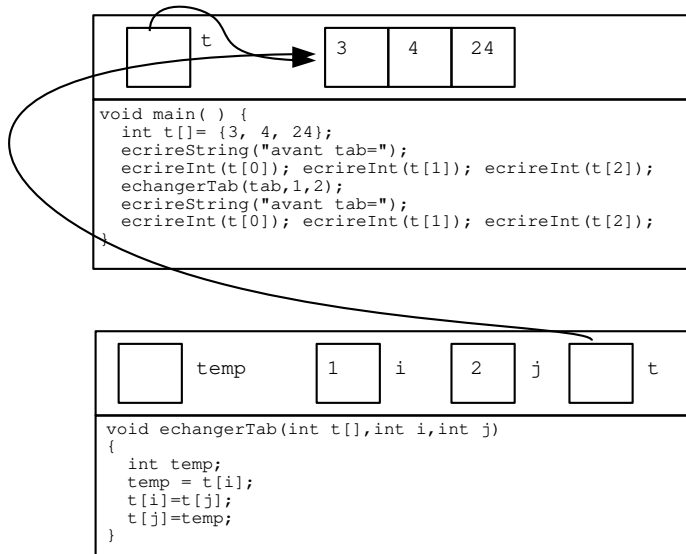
t

| 3 | 4 | 24 |
|---|---|---|

void main( ) {
  int t[]= {3, 4, 24};
  ecrireString("avant tab=");
  ecrireInt(t[0]); ecrireInt(t[1]); ecrireInt(t[2]);
  echangerTab(tab,1,2);
  ecrireString("avant tab=");
  ecrireInt(t[0]); ecrireInt(t[1]); ecrireInt(t[2]);
}

temp 1 i 2 j t

void echangerTab(int t[],int i,int j)
{
  int temp;
  temp = t[i];
  t[i]=t[j];
  t[j]=temp;
}